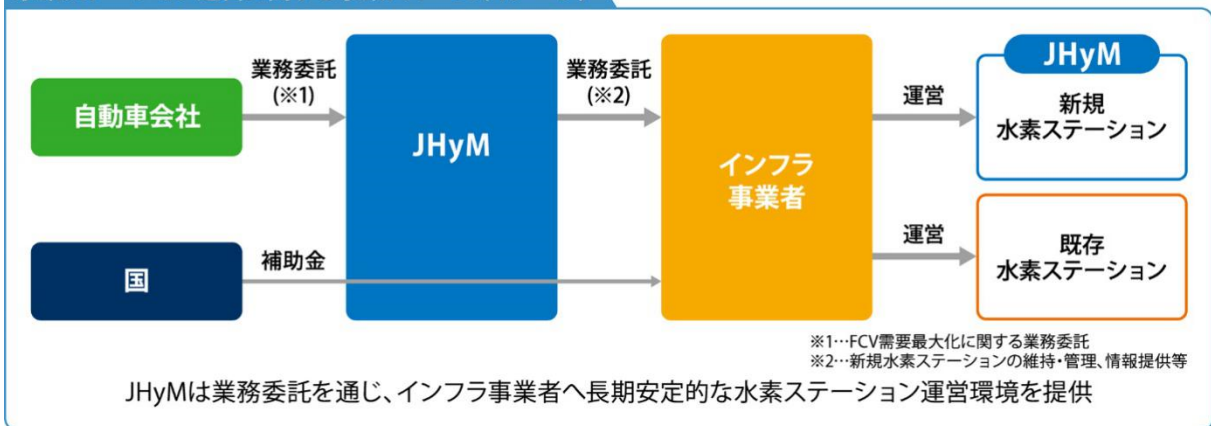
自動車会社

業務委託
(※1)

JHyM

業務委託
(※2)

インフラ
事業者

運営

JHyM

新規
水素ステーション

運営

既存
水素ステーション

国

補助金

※1…FCV需要最大化に関する業務委託
※2…新規水素ステーションの維持・管理、情報提供等

JHyMは業務委託を通じ、インフラ事業者へ長期安定的な水素ステーション運営環境を提供